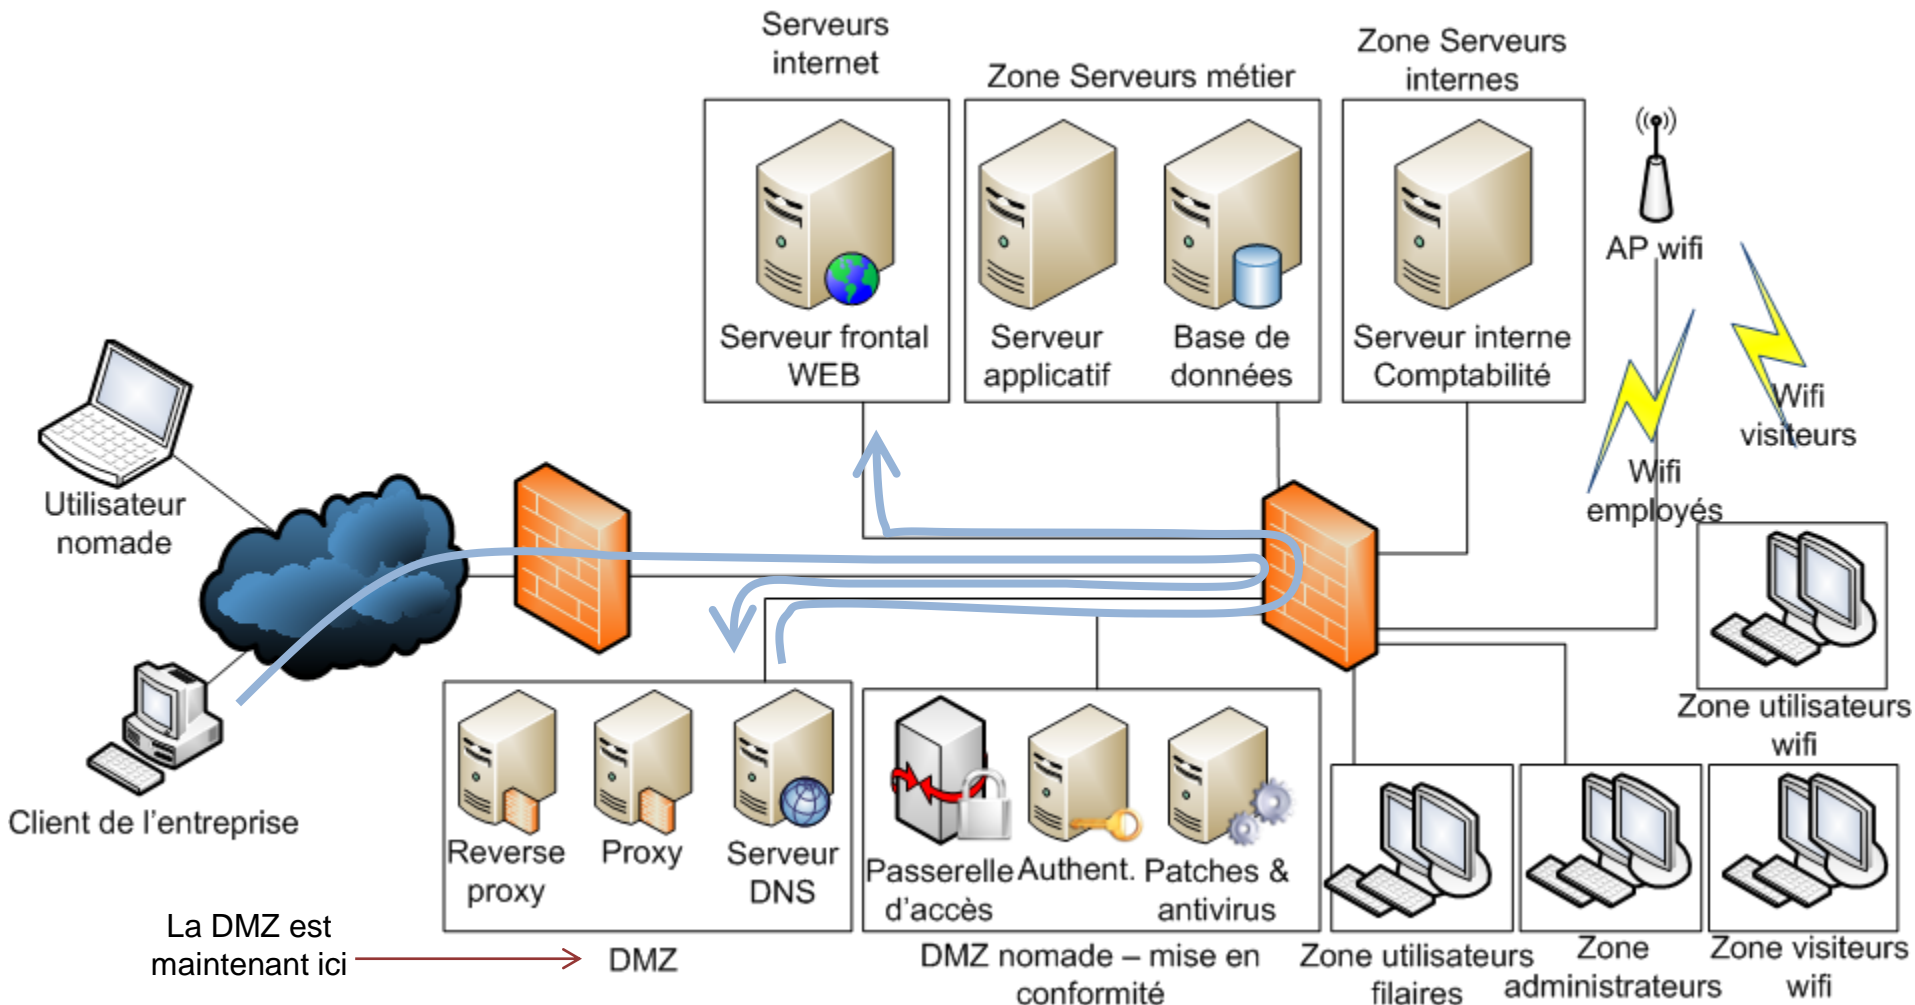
Serveurs internet

Zone Serveurs métier

Zone Serveurs internes

Serveur frontal WEB

Serveur applicatif

Base de données

Serveur interne Comptabilité

AP wifi

Wifi visiteurs

Wifi employés

Utilisateur nomade

Zone utilisateurs wifi

Client de l'entreprise

Reverse proxy

Proxy

Serveur DNS

Passerelle d'accès

Authent.

Patches & antivirus

Zone utilisateurs filaires

Zone administrateurs

Zone visiteurs wifi

La DMZ est maintenant ici

DMZ

DMZ nomade – mise en conformité